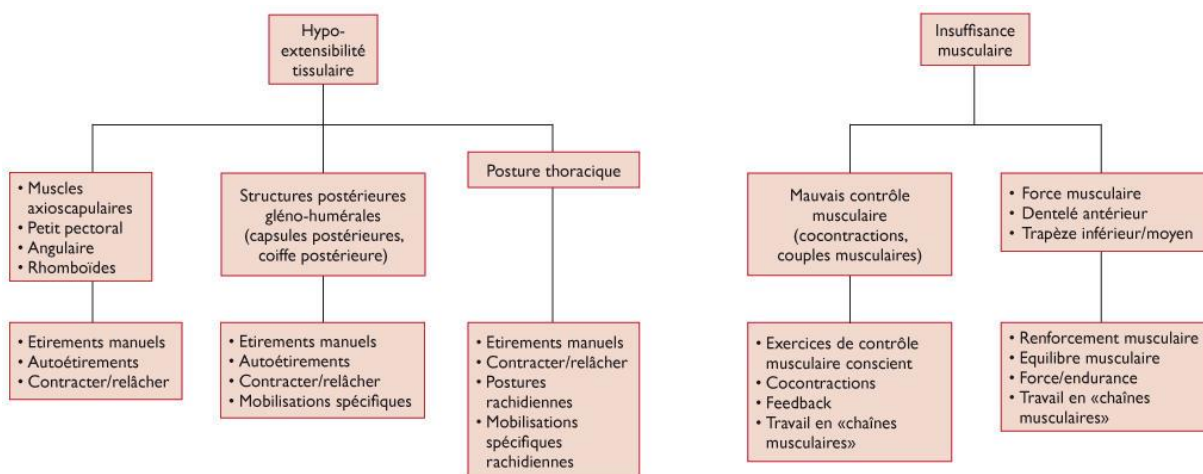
Hypo-extensibilité tissulaire

• Muscles axioscapulaires
• Petit pectoral
• Angulaire
• Rhomboïdes

• Etirements manuels
• Autoétirements
• Contracter/relâcher

Structures postérieures gléno-humérales (capsules postérieures, coiffe postérieure)

• Etirements manuels
• Autoétirements
• Contracter/relâcher
• Mobilisations spécifiques

Posture thoracique

• Etirements manuels
• Contracter/relâcher
• Postures rachidiennes
• Mobilisations spécifiques rachidiennes

Insuffisance musculaire

Mauvais contrôle musculaire (cocontractions, couples musculaires)

• Exercices de contrôle musculaire conscient
• Cocontractions
• Feedback
• Travail en «chaînes musculaires»

• Force musculaire
• Dentelé antérieur
• Trapèze inférieur/moyen

• Renforcement musculaire
• Equilibre musculaire
• Force/endurance
• Travail en «chaînes musculaires»